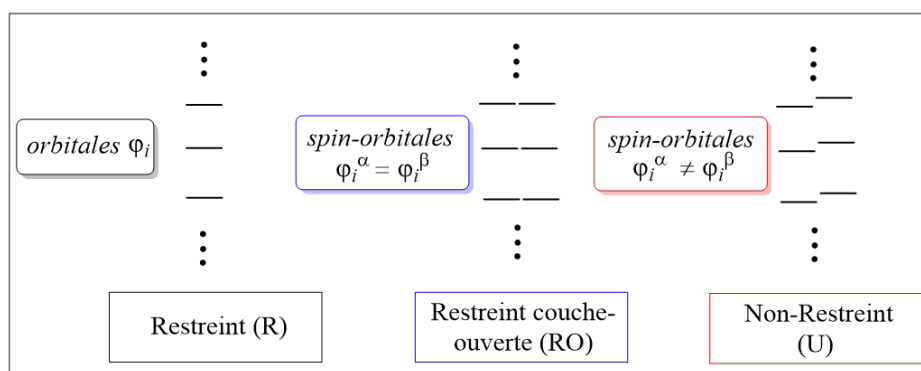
*orbitales* $\varphi_i$

*spin-orbitales*
$\varphi_i^{\alpha} = \varphi_i^{\beta}$

*spin-orbitales*
$\varphi_i^{\alpha} \neq \varphi_i^{\beta}$

Restreint (R)

Restreint couche-ouverte (RO)

Non-Restreint (U)